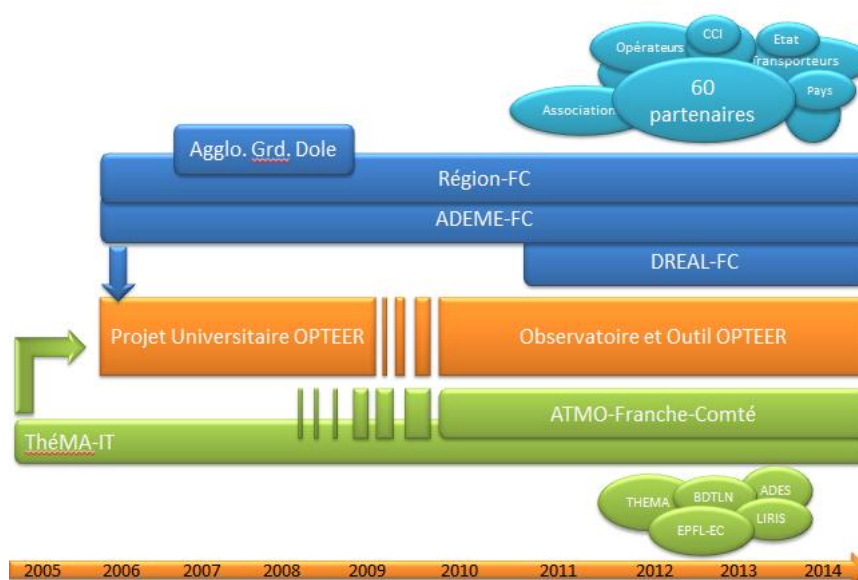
Opérateurs
CCI
Etat
Transporteurs
60
partenaires
Association
Pays

Agglo. Grd. Dole
Région-FC
ADEME-FC
DREAL-FC

Projet Universitaire OPTEER
Observatoire et Outil OPTEER

ATMO-Franche-Comté
ThéMA-IT

THEMA
BDTLN
ADES
LIRIS
EPFL-EC

2005
2006
2007
2008
2009
2010
2011
2012
2013
2014